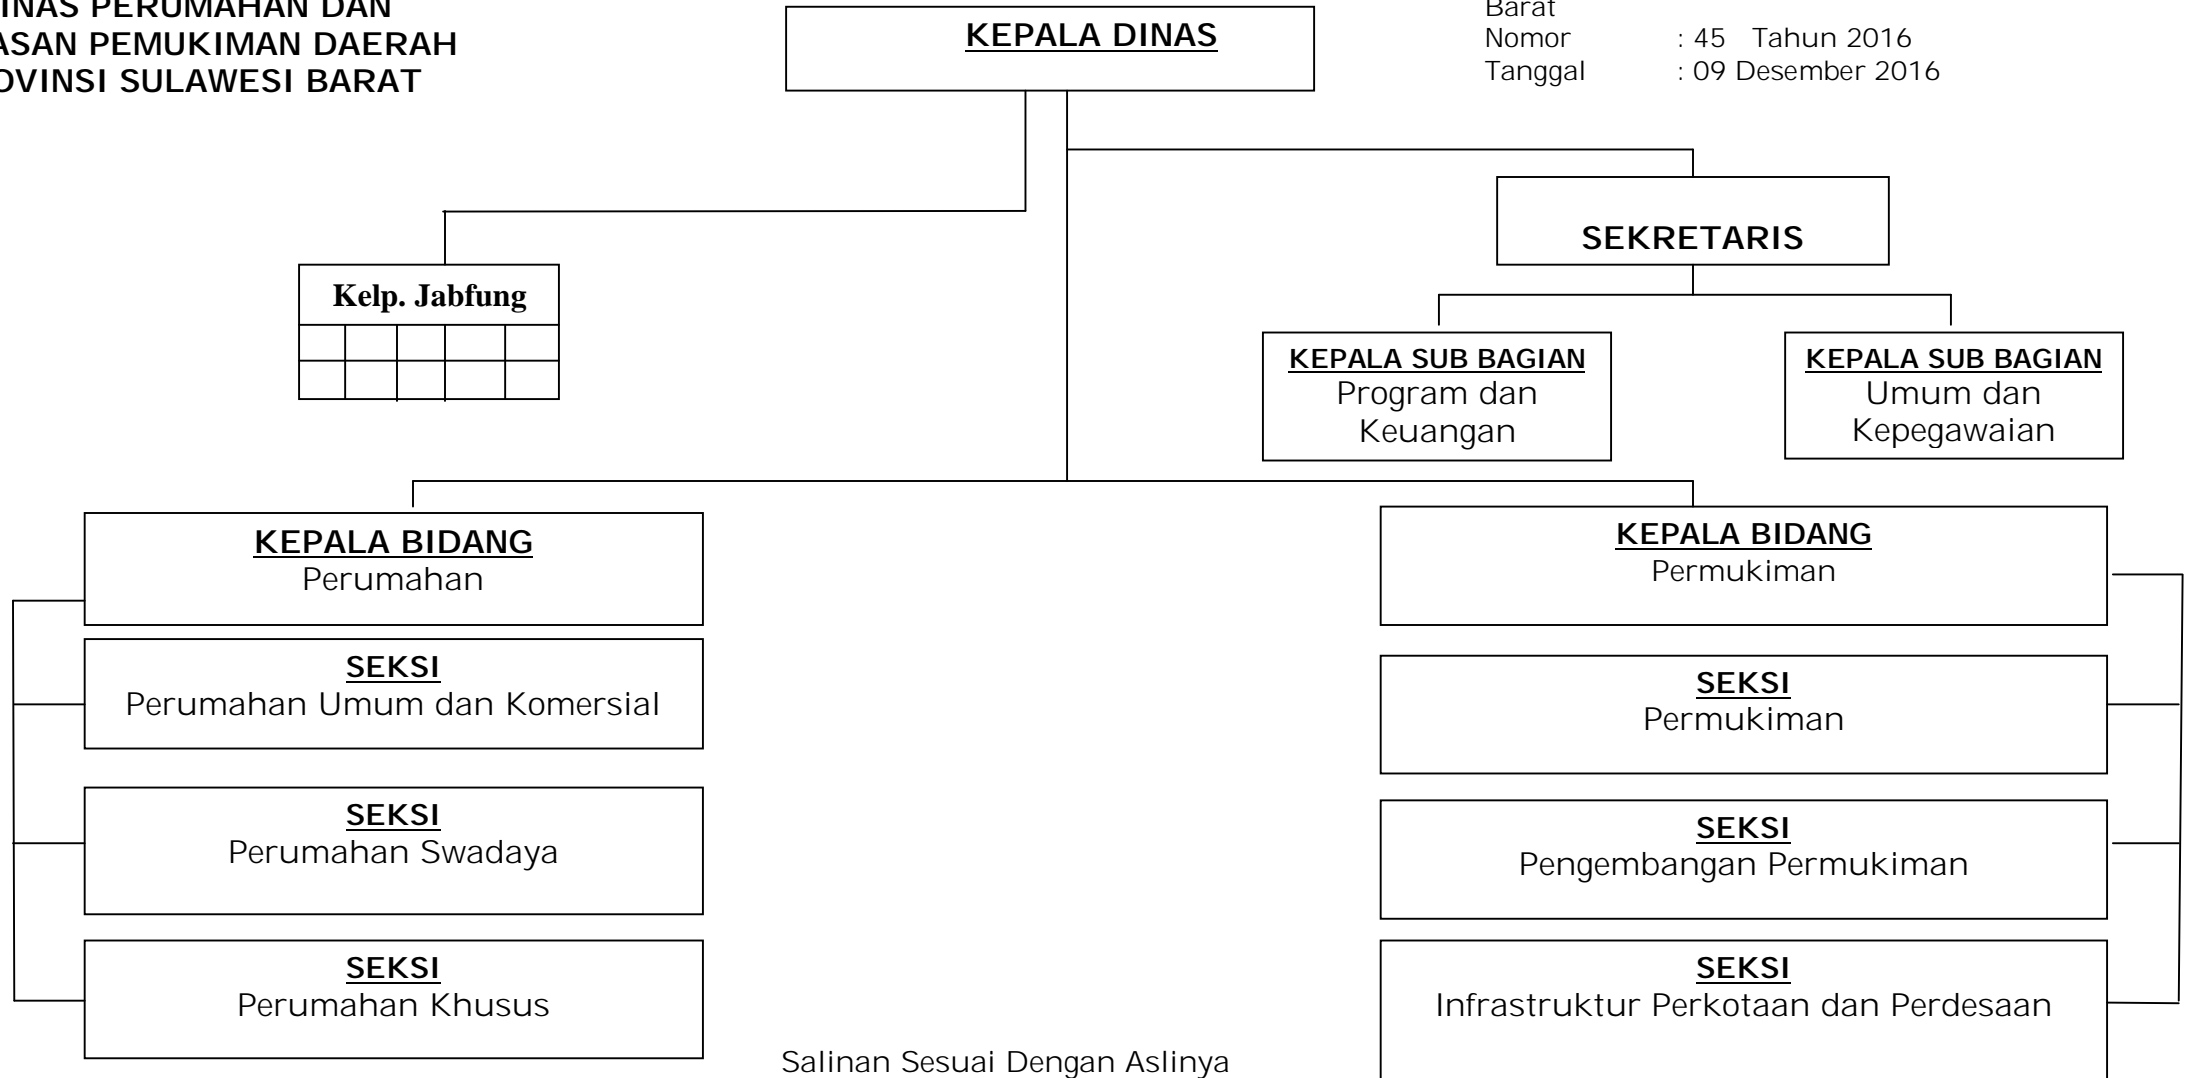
INAS PERUMAHAN DAN
ASAN PEMUKIMAN DAERAH
OVINSI SULAWESI BARAT

KEPALA DINAS

Barat
Nomor : 45 Tahun 2016
Tanggal : 09 Desember 2016

Kelp. Jabfung

SEKRETARIS

KEPALA SUB BAGIAN
Program dan Keuangan

KEPALA SUB BAGIAN
Umum dan Kepegawaian

KEPALA BIDANG
Perumahan

SEKSI
Perumahan Umum dan Komersial

SEKSI
Perumahan Swadaya

SEKSI
Perumahan Khusus

KEPALA BIDANG
Permukiman

SEKSI
Permukiman

SEKSI
Pengembangan Permukiman

SEKSI
Infrastruktur Perkotaan dan Perdesaan

Salinan Sesuai Dengan Aslinya